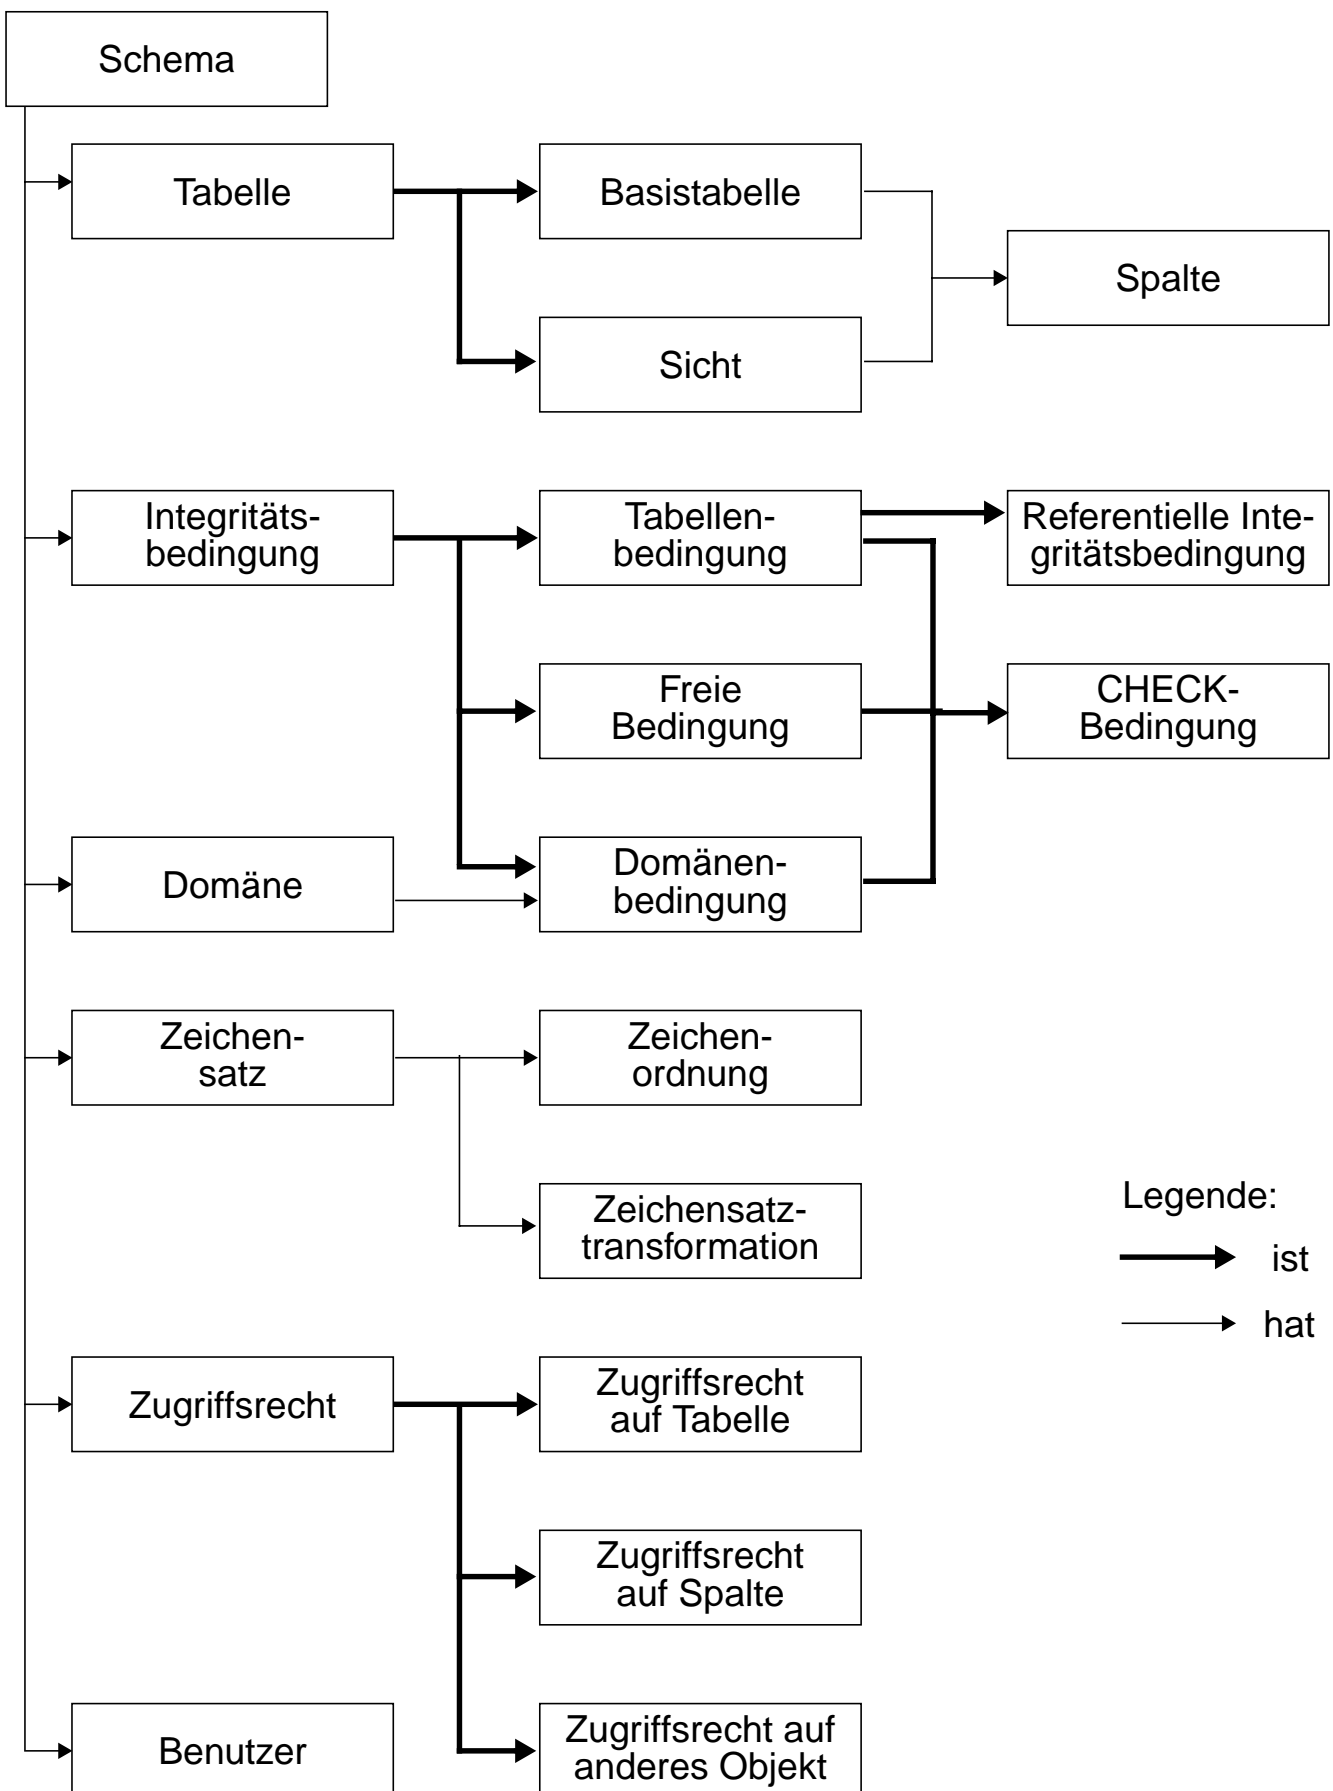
Schema

Tabelle

Basistabelle

Sicht

Spalte

Integritätsbedingung

Tabellenbedingung

Referentielle Integritätsbedingung

Freie Bedingung

CHECK-Bedingung

Domäne

Domänenbedingung

Zeichensatz

Zeichenordnung

Zeichensatztransformation

Legende:

ist

hat

Zugriffsrecht

Zugriffsrecht auf Tabelle

Zugriffsrecht auf Spalte

Benutzer

Zugriffsrecht auf anderes Objekt